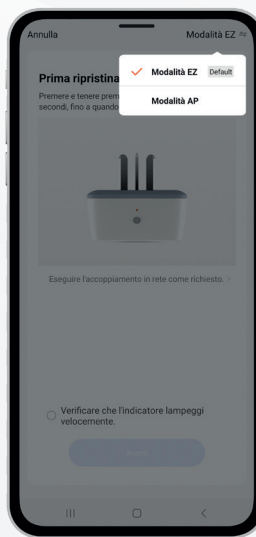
Annulla

Modalità EZ ≈

Modalità EZ Default

Modalità AP

Prima ripristina

Premere e tenere prem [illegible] secondi, fino a quando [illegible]

Eseguire l'accoppiamento in rete come richiesto. >

Verificare che l'indicatore lampeggi velocemente.